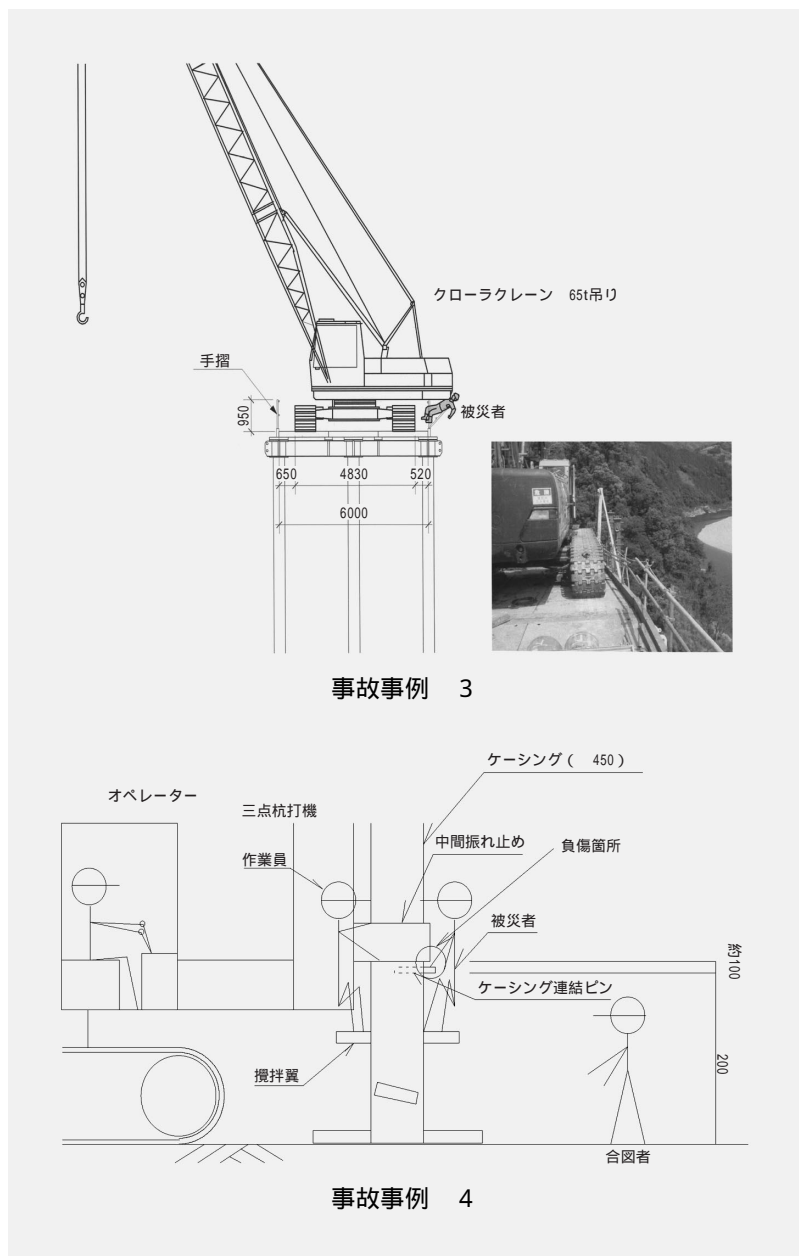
クローラクレーン 65t吊り

手摺

950

被災者

650

4830

520

6000

事故事例 3

ケーシング ( 450 )

オペレーター

三点杭打機

中間振れ止め

負傷箇所

作業員

被災者

約100

ケーシング連結ピン

200

撹拌翼

合図者

事故事例 4